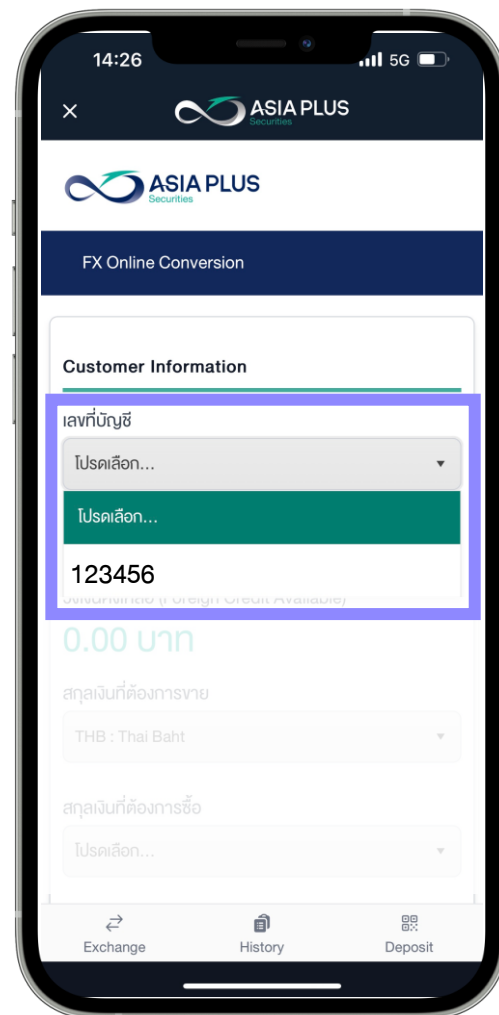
14:26
5G

×
ASIA PLUS
Securities

ASIA PLUS
Securities

FX Online Conversion

Customer Information

เลขที่บัญชี

โปรดเลือก...

โปรดเลือก...

123456

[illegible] (Foreign Credit Available)

0.00 บาท

สกุลเงินที่ต้องการขาย

THB : Thai Baht

สกุลเงินที่ต้องการซื้อ

โปรดเลือก...

Exchange
History
Deposit